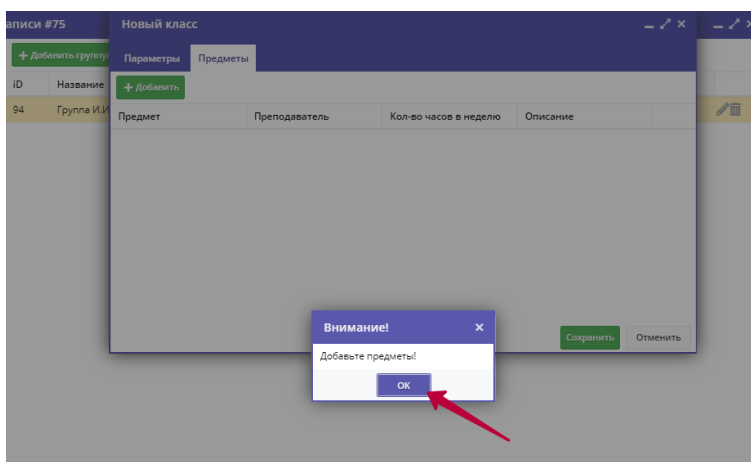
записи #75

+ Добавить группу

| iD | Название |
|---|---|
| 94 | Группа И.И |

Новый класс

Параметры | Предметы

+ Добавить

| Предмет | Преподаватель | Кол-во часов в неделю | Описание |
|---|---|---|---|

Сохранить | Отменить

Внимание!

Добавьте предметы!

ОК